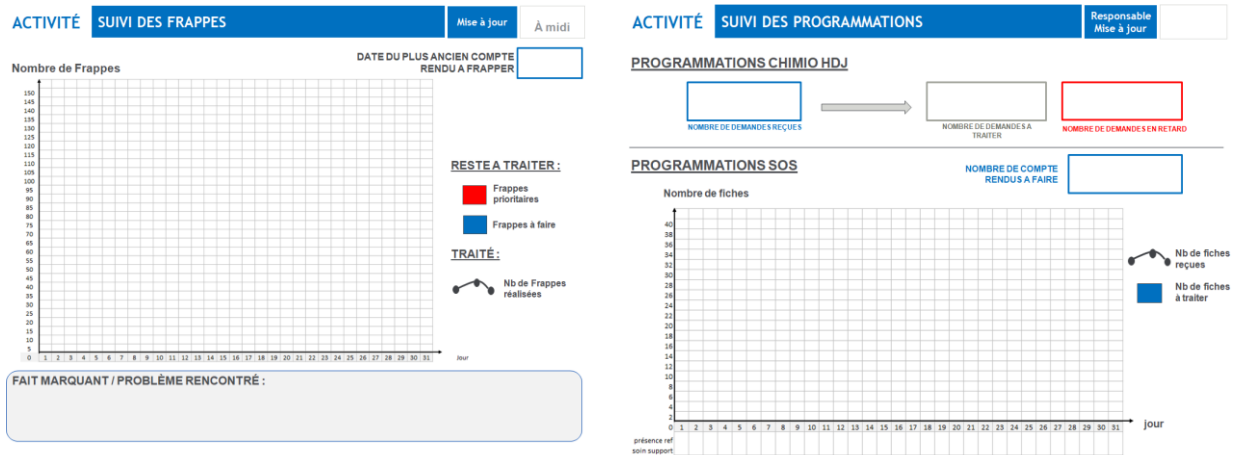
ACTIVITÉ SUIVI DES FRAPPES Mise à jour À midi

DATE DU PLUS ANCIEN COMPTE RENDU A FRAPPER

Nombre de Frappes

150
145
140
135
130
125
120
115
110
105
100
95
90
85
80
75
70
65
60
55
50
45
40
35
30
25
20
15
10
5
0

1 2 3 4 5 6 7 8 9 10 11 12 13 14 15 16 17 18 19 20 21 22 23 24 25 26 27 28 29 30 31 Jour

RESTE A TRAITER :

Frappes prioritaires

Frappes à faire

TRAITÉ :

Nb de Frappes réalisées

FAIT MARQUANT / PROBLÈME RENCONTRÉ :

ACTIVITÉ SUIVI DES PROGRAMMATIONS Responsable Mise à jour

PROGRAMMATIONS CHIMIO HDJ

NOMBRE DE DEMANDES REÇUES

NOMBRE DE DEMANDES A TRAITER

NOMBRE DE DEMANDES EN RETARD

PROGRAMMATIONS SOS

NOMBRE DE COMPTE RENDUS A FAIRE

Nombre de fiches

40
38
36
34
32
30
28
26
24
22
20
18
16
14
12
10
8
6
4
2
0

1 2 3 4 5 6 7 8 9 10 11 12 13 14 15 16 17 18 19 20 21 22 23 24 25 26 27 28 29 30 31 jour

Nb de fiches reçues

Nb de fiches à traiter

présence ref
soin support